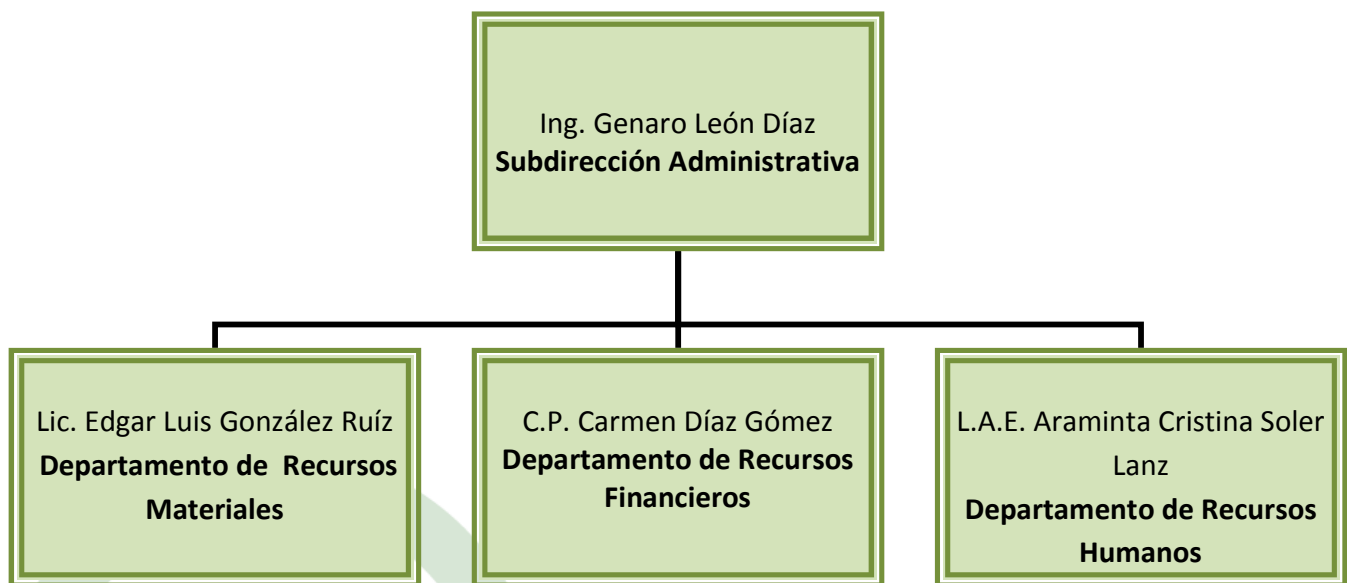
Ing. Genaro León Díaz
**Subdirección Administrativa**

Lic. Edgar Luis González Ruíz
**Departamento de Recursos Materiales**

C.P. Carmen Díaz Gómez
**Departamento de Recursos Financieros**

L.A.E. Araminta Cristina Soler Lanz
**Departamento de Recursos Humanos**